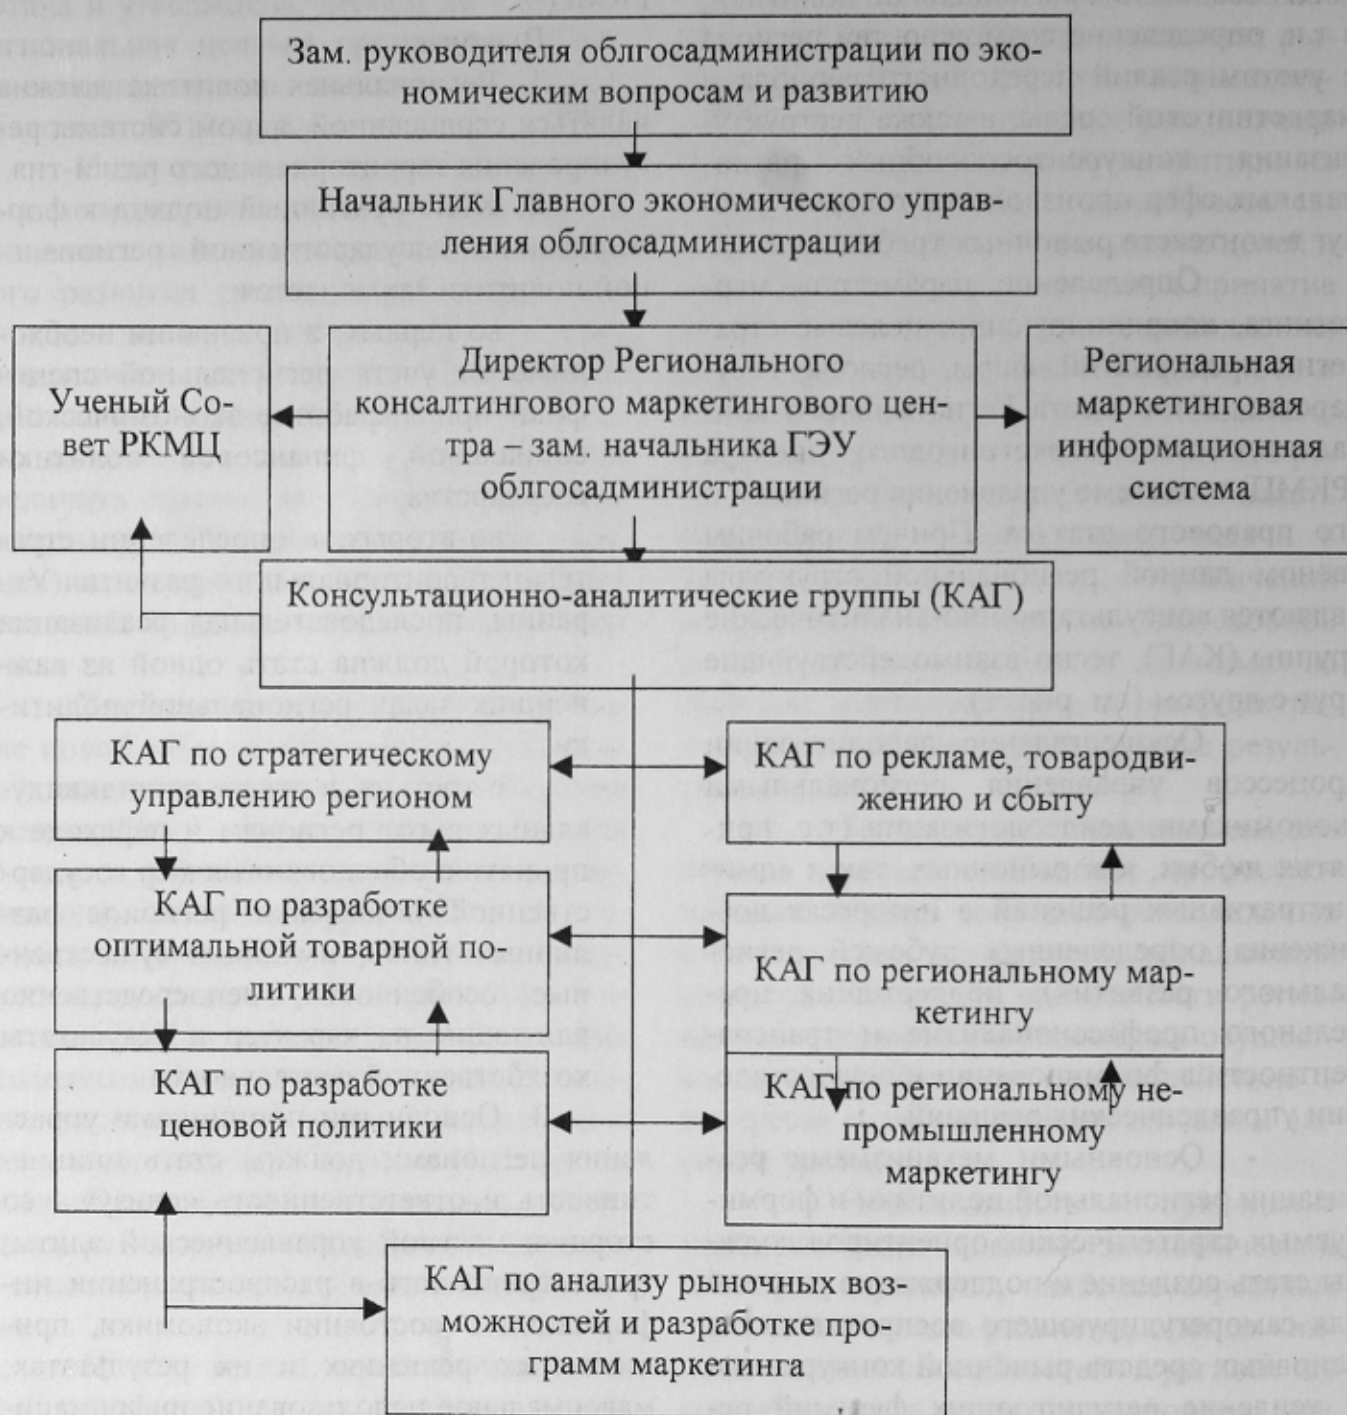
Зам. руководителя облгосадминистрации по экономическим вопросам и развитию

Начальник Главного экономического управления облгосадминистрации

Ученый Совет РКМЦ

Директор Регионального консалтингового маркетингового центра – зам. начальника ГЭУ облгосадминистрации

Региональная маркетинговая информационная система

Консультационно-аналитические группы (КАГ)

КАГ по стратегическому управлению регионом

КАГ по рекламе, товародвижению и сбыту

КАГ по разработке оптимальной товарной политики

КАГ по региональному маркетингу

КАГ по разработке ценовой политики

КАГ по региональному непромышленному маркетингу

КАГ по анализу рыночных возможностей и разработке программ маркетинга